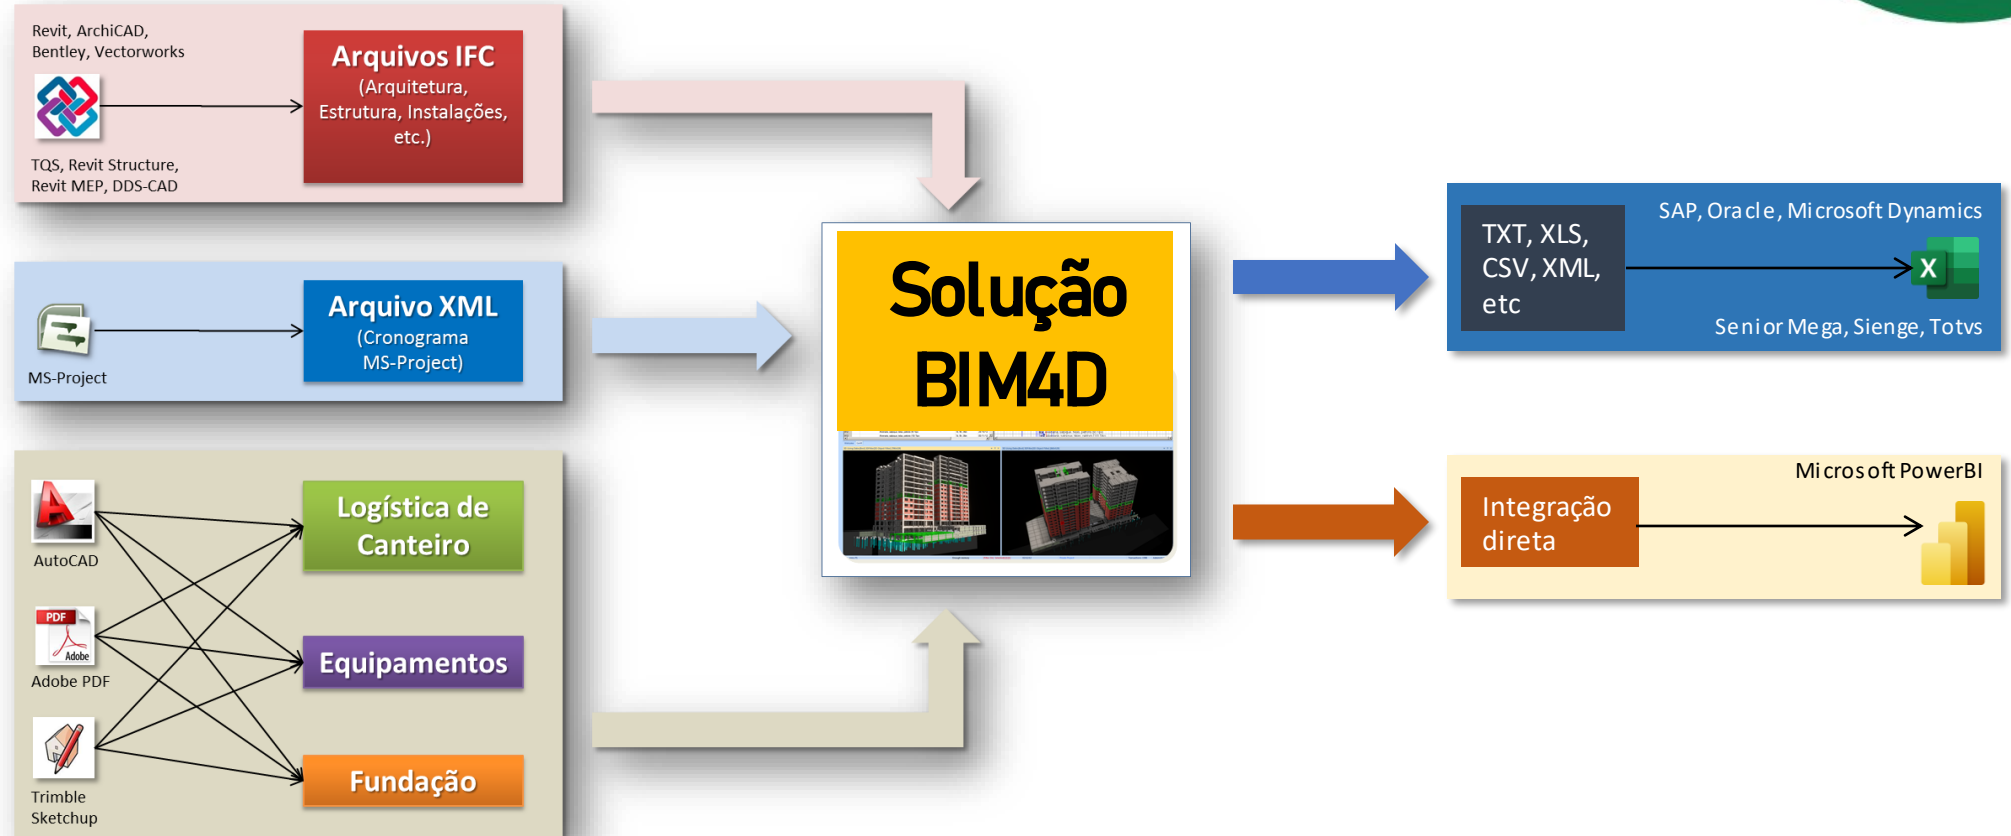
Revit, ArchiCAD, Bentley, Vectorworks

TQS, Revit Structure, Revit MEP, DDS-CAD

Arquivos IFC
(Arquitetura, Estrutura, Instalações, etc.)

MS-Project

Arquivo XML
(Cronograma MS-Project)

AutoCAD

PDF
Adobe

Adobe PDF

Trimble Sketchup

Logística de Canteiro

Equipamentos

Fundação

Solução BIM4D

SAP, Oracle, Microsoft Dynamics

TXT, XLS, CSV, XML, etc

X

Senior Mega, Sienge, Totvs

Microsoft PowerBI

Integração direta